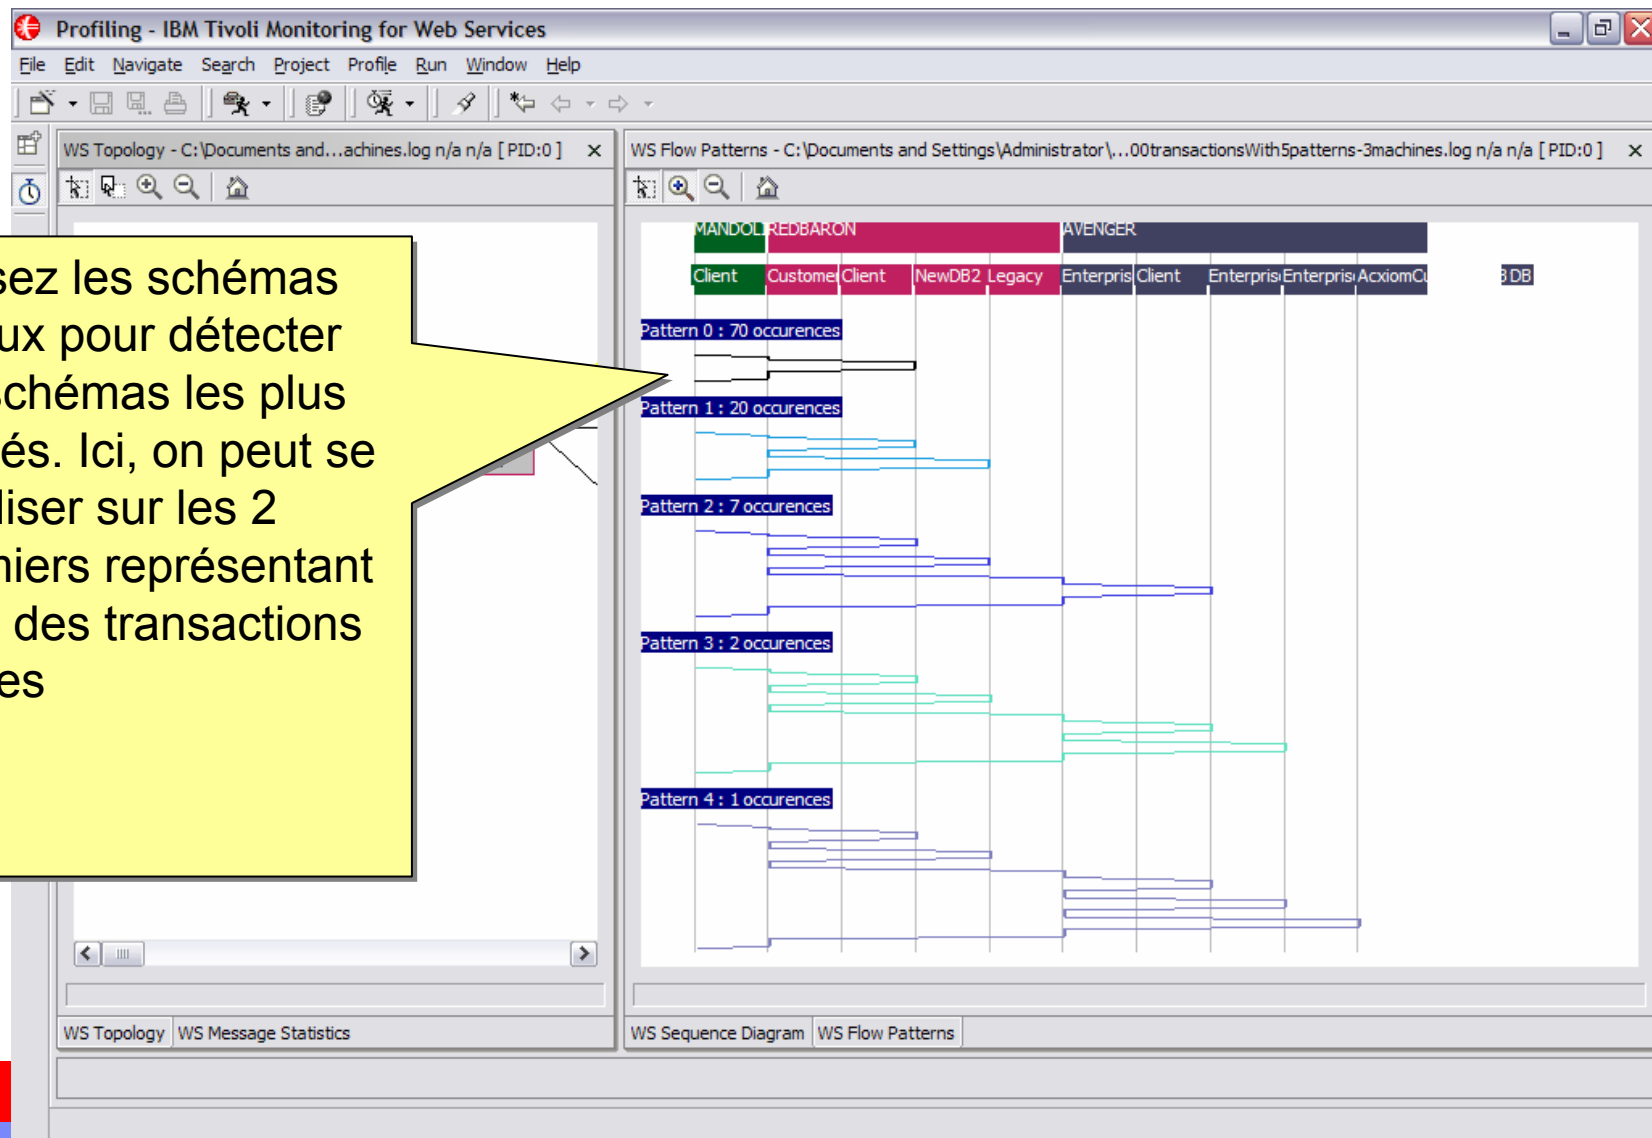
Profiling - IBM Tivoli Monitoring for Web Services

File Edit Navigate Search Project Profile Run Window Help

WS Topology - C:\Documents and...achines.log n/a n/a [ PID:0 ]

WS Flow Patterns - C:\Documents and Settings\Administrator\...00transactionsWith5patterns-3machines.log n/a n/a [ PID:0 ]

sez les schémas
ux pour détecter
chémas les plus
és. Ici, on peut se
liser sur les 2
niers représentant
des transactions
es

MANDOL REDBARON AVENGER

Client Custome Client NewDB2 Legacy Enterpris Client Enterpris Enterpris AcxiomCu 3DB

Pattern 0 : 70 occurences

Pattern 1 : 20 occurences

Pattern 2 : 7 occurences

Pattern 3 : 2 occurences

Pattern 4 : 1 occurences

WS Topology WS Message Statistics

WS Sequence Diagram WS Flow Patterns